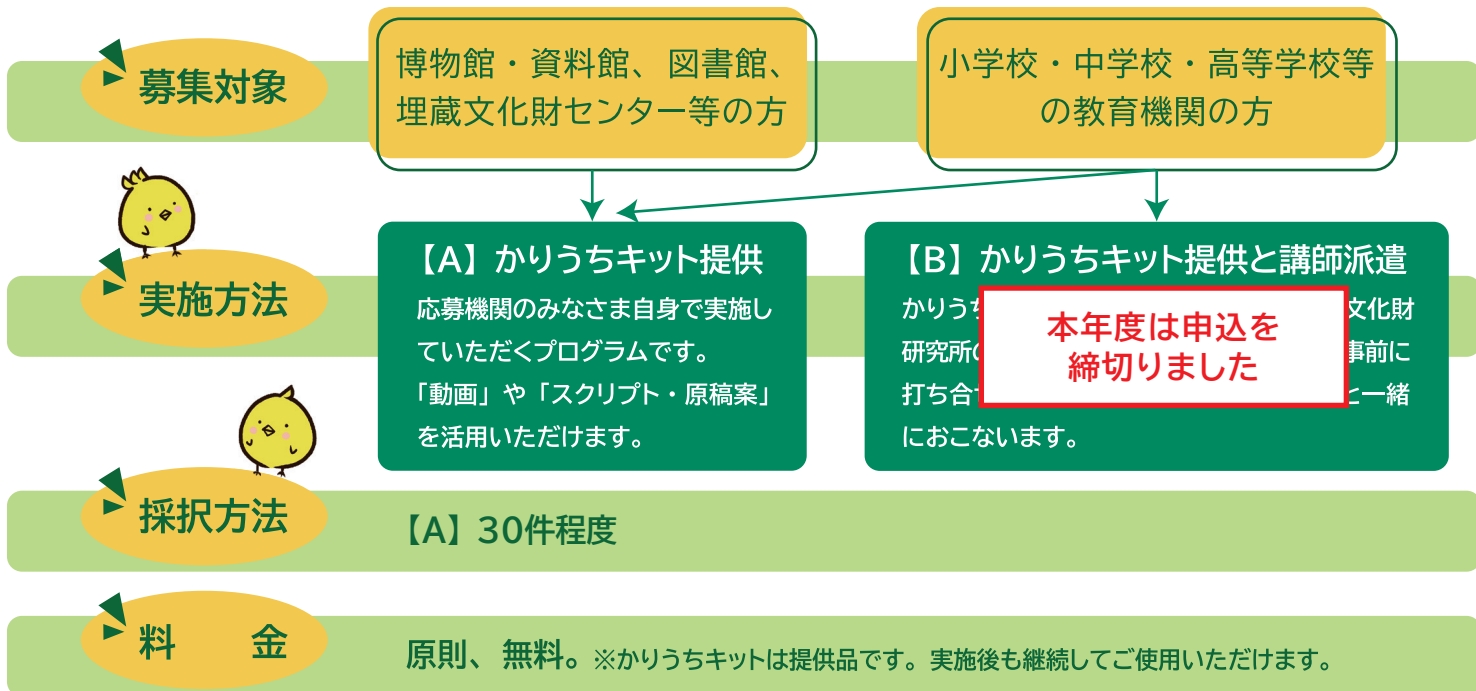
募集対象

博物館・資料館、図書館、埋蔵文化財センター等の方

小学校・中学校・高等学校等の教育機関の方

実施方法

【A】かりうちキット提供
応募機関のみなさま自身で実施していただくプログラムです。「動画」や「スクリプト・原稿案」を活用いただけます。

【B】かりうちキット提供と講師派遣
かりうち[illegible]文化財研究所の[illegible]事前に打ち合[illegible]に一緒におこないます。

本年度は申込を締切りました

採択方法

【A】30件程度

料　金

原則、無料。※かりうちキットは提供品です。実施後も継続してご使用いただけます。